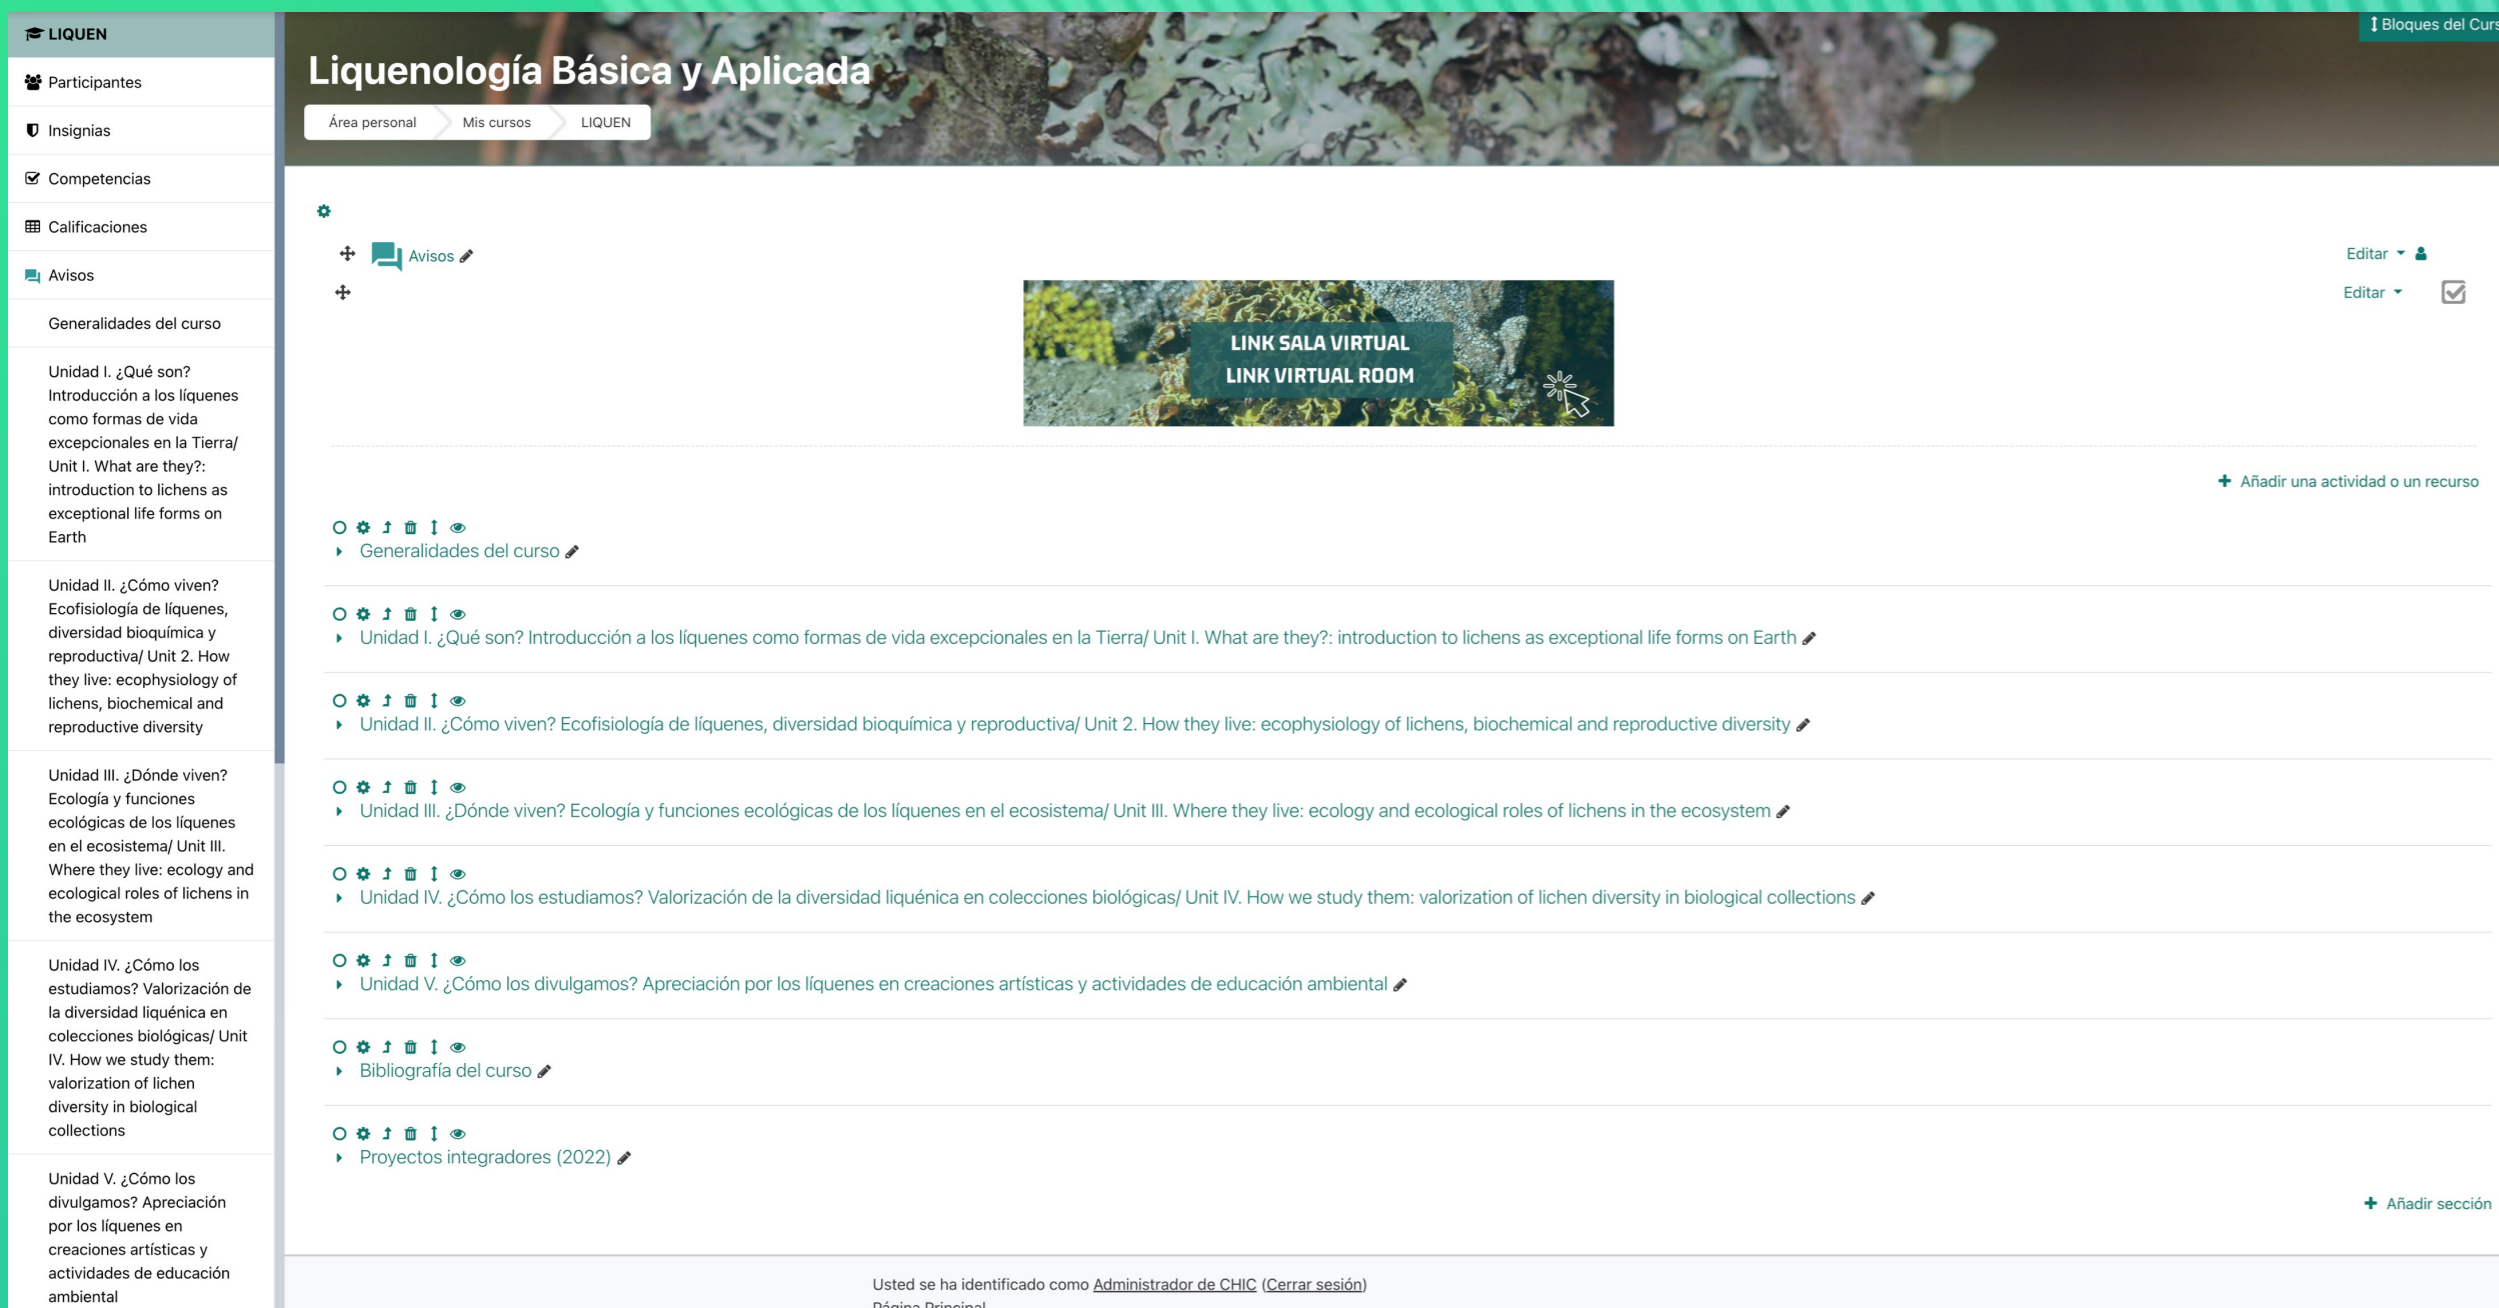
LIQUEN

Participantes

Insignias

Competencias

Calificaciones

Avisos

Generalidades del curso

Unidad I. ¿Qué son? Introducción a los líquenes como formas de vida excepcionales en la Tierra/ Unit I. What are they?: introduction to lichens as exceptional life forms on Earth

Unidad II. ¿Cómo viven? Ecofisiología de líquenes, diversidad bioquímica y reproductiva/ Unit 2. How they live: ecophysiology of lichens, biochemical and reproductive diversity

Unidad III. ¿Dónde viven? Ecología y funciones ecológicas de los líquenes en el ecosistema/ Unit III. Where they live: ecology and ecological roles of lichens in the ecosystem

Unidad IV. ¿Cómo los estudiamos? Valorización de la diversidad liquénica en colecciones biológicas/ Unit IV. How we study them: valorization of lichen diversity in biological collections

Unidad V. ¿Cómo los divulgamos? Apreciación por los líquenes en creaciones artísticas y actividades de educación ambiental

Bloques del Curs

Liquenología Básica y Aplicada

Área personal | Mis cursos | LIQUEN

Avisos

Editar

Editar

LINK SALA VIRTUAL
LINK VIRTUAL ROOM

Añadir una actividad o un recurso

Generalidades del curso

Unidad I. ¿Qué son? Introducción a los líquenes como formas de vida excepcionales en la Tierra/ Unit I. What are they?: introduction to lichens as exceptional life forms on Earth

Unidad II. ¿Cómo viven? Ecofisiología de líquenes, diversidad bioquímica y reproductiva/ Unit 2. How they live: ecophysiology of lichens, biochemical and reproductive diversity

Unidad III. ¿Dónde viven? Ecología y funciones ecológicas de los líquenes en el ecosistema/ Unit III. Where they live: ecology and ecological roles of lichens in the ecosystem

Unidad IV. ¿Cómo los estudiamos? Valorización de la diversidad liquénica en colecciones biológicas/ Unit IV. How we study them: valorization of lichen diversity in biological collections

Unidad V. ¿Cómo los divulgamos? Apreciación por los líquenes en creaciones artísticas y actividades de educación ambiental

Bibliografía del curso

Proyectos integradores (2022)

Añadir sección

Usted se ha identificado como Administrador de CHIC (Cerrar sesión)
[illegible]